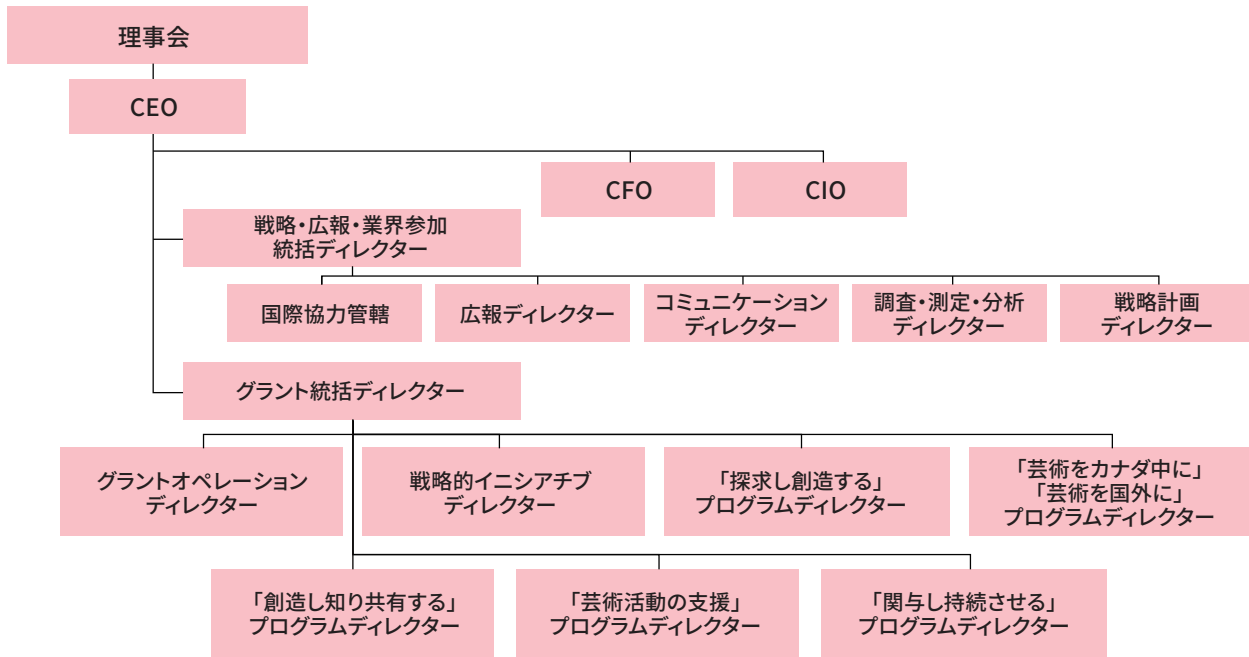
理事会

CEO

CFO

CIO

戦略・広報・業界参加
統括ディレクター

国際協力管轄

広報ディレクター

コミュニケーション
ディレクター

調査・測定・分析
ディレクター

戦略計画
ディレクター

グラント統括ディレクター

グラントオペレーション
ディレクター

戦略的イニシアチブ
ディレクター

「探求し創造する」
プログラムディレクター

「芸術をカナダ中に」
「芸術を国外に」
プログラムディレクター

「創造し知り共有する」
プログラムディレクター

「芸術活動の支援」
プログラムディレクター

「関与し持続させる」
プログラムディレクター